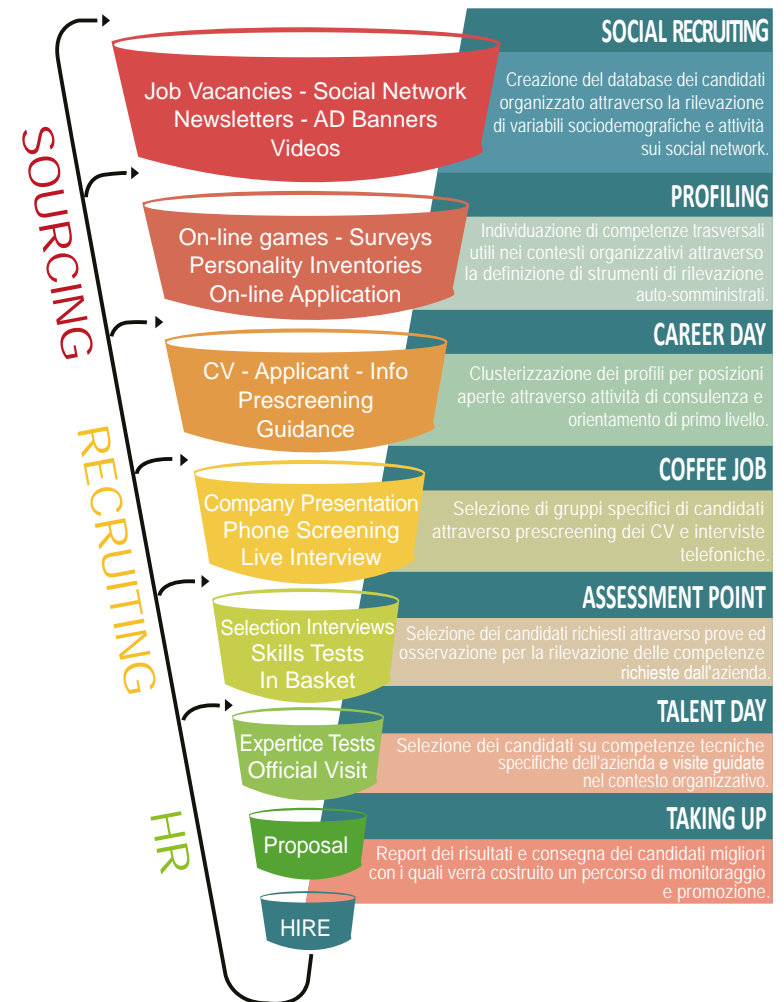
SOURCING

RECRUITING

HR

Job Vacancies - Social Network
Newsletters - AD Banners
Videos

SOCIAL RECRUITING

Creazione del database dei candidati organizzato attraverso la rilevazione di variabili sociodemografiche e attività sui social network.

On-line games - Surveys
Personality Inventories
On-line Application

PROFILING

Individuazione di competenze trasversali utili nei contesti organizzativi attraverso la definizione di strumenti di rilevazione auto-somministrati.

CV - Applicant - Info
Prescreening
Guidance

CAREER DAY

Clusterizzazione dei profili per posizioni aperte attraverso attività di consulenza e orientamento di primo livello.

Company Presentation
Phone Screening
Live Interview

COFFEE JOB

Selezione di gruppi specifici di candidati attraverso prescreening dei CV e interviste telefoniche.

Selection Interviews
Skills Tests
In Basket

ASSESSMENT POINT

Selezione dei candidati richiesti attraverso prove ed osservazione per la rilevazione delle competenze richieste dall'azienda.

Expertice Tests
Official Visit

TALENT DAY

Selezione dei candidati su competenze tecniche specifiche dell'azienda e visite guidate nel contesto organizzativo.

Proposal

TAKING UP

Report dei risultati e consegna dei candidati migliori con i quali verrà costruito un percorso di monitoraggio e promozione.

HIRE